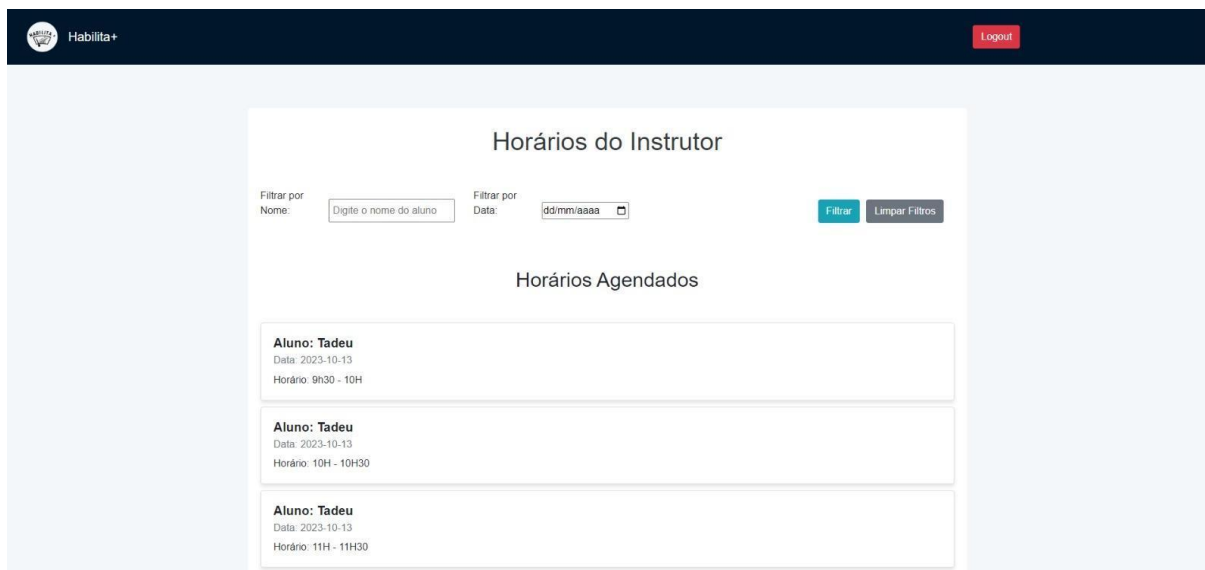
HABILITA+ Habilita+

Logout

Horários do Instrutor

Filtrar por Nome: Digite o nome do aluno

Filtrar por Data: dd/mm/aaaa

Filtrar Limpar Filtros

Horários Agendados

Aluno: Tadeu
Data: 2023-10-13
Horário: 9h30 - 10H

Aluno: Tadeu
Data: 2023-10-13
Horário: 10H - 10H30

Aluno: Tadeu
Data: 2023-10-13
Horário: 11H - 11H30